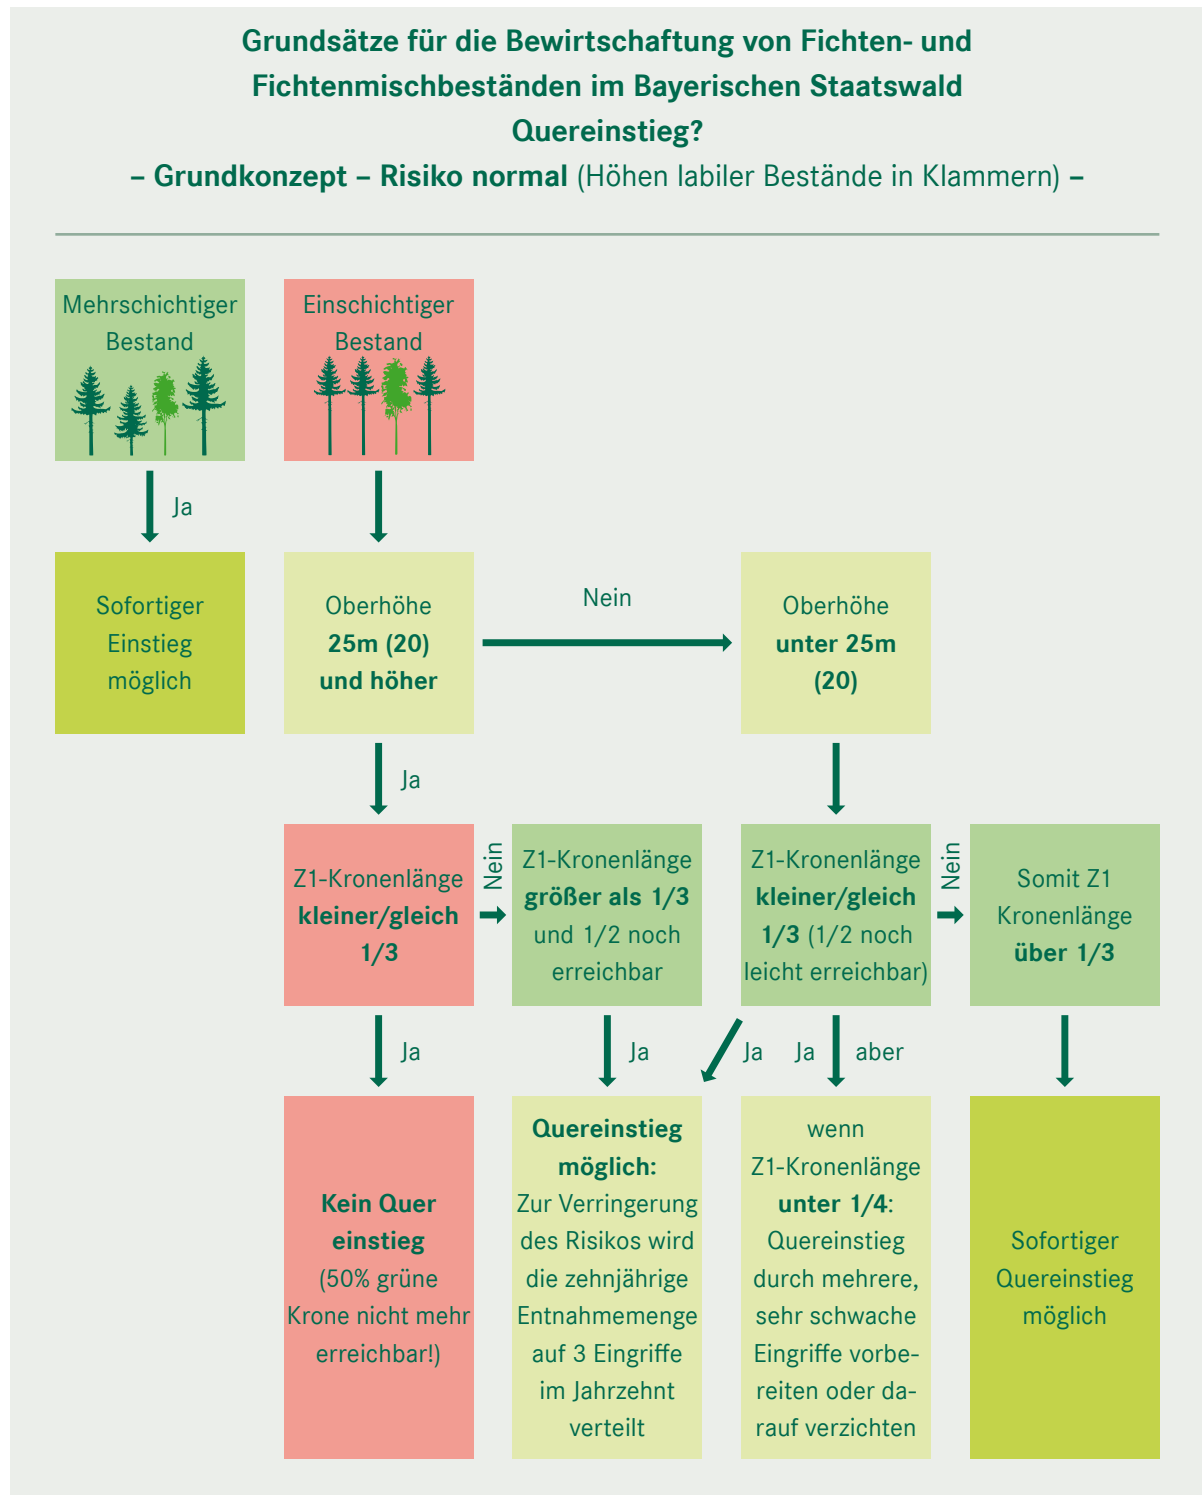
Grundsätze für die Bewirtschaftung von Fichten- und Fichtenmischbeständen im Bayerischen Staatswald
Quereinstieg?
– Grundkonzept – Risiko normal (Höhen labiler Bestände in Klammern) –

Mehrschichtiger Bestand

Einschichtiger Bestand

Ja

Sofortiger Einstieg möglich

Oberhöhe 25m (20) und höher

Nein

Oberhöhe unter 25m (20)

Ja

Z1-Kronenlänge kleiner/gleich 1/3

Nein

Z1-Kronenlänge größer als 1/3 und 1/2 noch erreichbar

Z1-Kronenlänge kleiner/gleich 1/3 (1/2 noch leicht erreichbar)

Nein

Somit Z1 Kronenlänge über 1/3

Ja

Ja

Ja

Ja

aber

Kein Quer einstieg (50% grüne Krone nicht mehr erreichbar!)

Quereinstieg möglich: Zur Verringerung des Risikos wird die zehnjährige Entnahmemenge auf 3 Eingriffe im Jahrzehnt verteilt

wenn Z1-Kronenlänge unter 1/4: Quereinstieg durch mehrere, sehr schwache Eingriffe vorbereiten oder darauf verzichten

Sofortiger Quereinstieg möglich